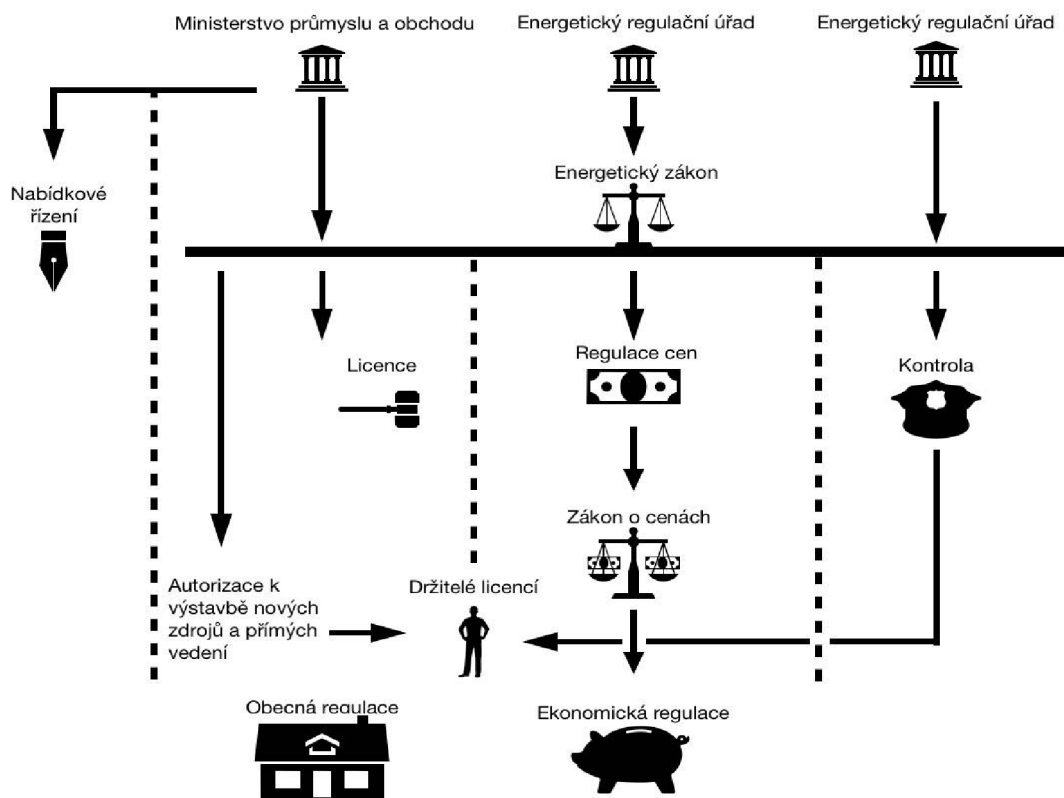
Ministerstvo průmyslu a obchodu

Energetický regulační úřad

Energetický regulační úřad

Energetický zákon

Nabídkové řízení

Licence

Regulace cen

Kontrola

Zákon o cenách

Autorizace k výstavbě nových zdrojů a přímých vedení

Držitelé licencí

Obecná regulace

Ekonomická regulace